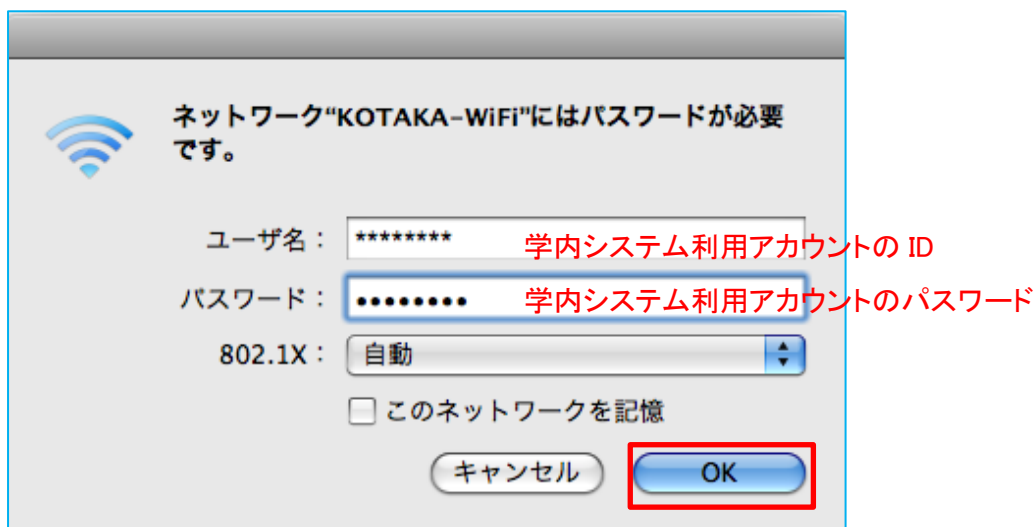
ネットワーク"KOTAKA-WiFi"にはパスワードが必要です。

ユーザ名： ******** 学内システム利用アカウントの ID

パスワード： ••••••••• 学内システム利用アカウントのパスワード

802.1X： 自動

このネットワークを記憶

キャンセル

OK